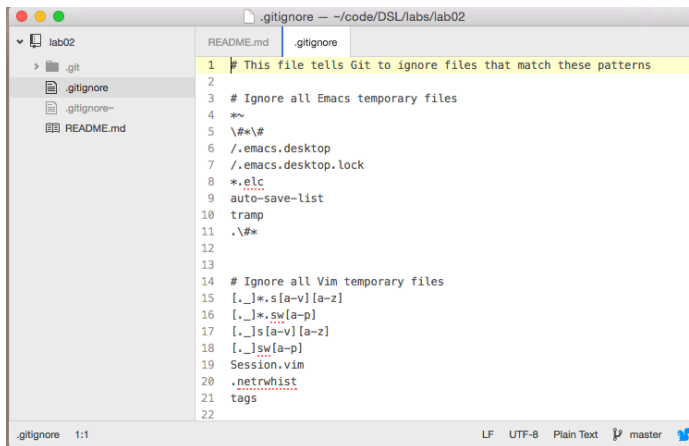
.gitignore — ~/code/DSL/labs/lab02

lab02
.git
.gitignore
.gitignore~
README.md

README.md
.gitignore

1 # This file tells Git to ignore files that match these patterns
2
3 # Ignore all Emacs temporary files
4 *~
5 \#*\#
6 /.emacs.desktop
7 /.emacs.desktop.lock
8 *.elc
9 auto-save-list
10 tramp
11 .\#*
12
13
14 # Ignore all Vim temporary files
15 [._]*.s[a-v][a-z]
16 [._]*.sw[a-p]
17 [._]s[a-v][a-z]
18 [._]sw[a-p]
19 Session.vim
20 .netrwhist
21 tags
22

.gitignore 1:1
LF UTF-8 Plain Text master